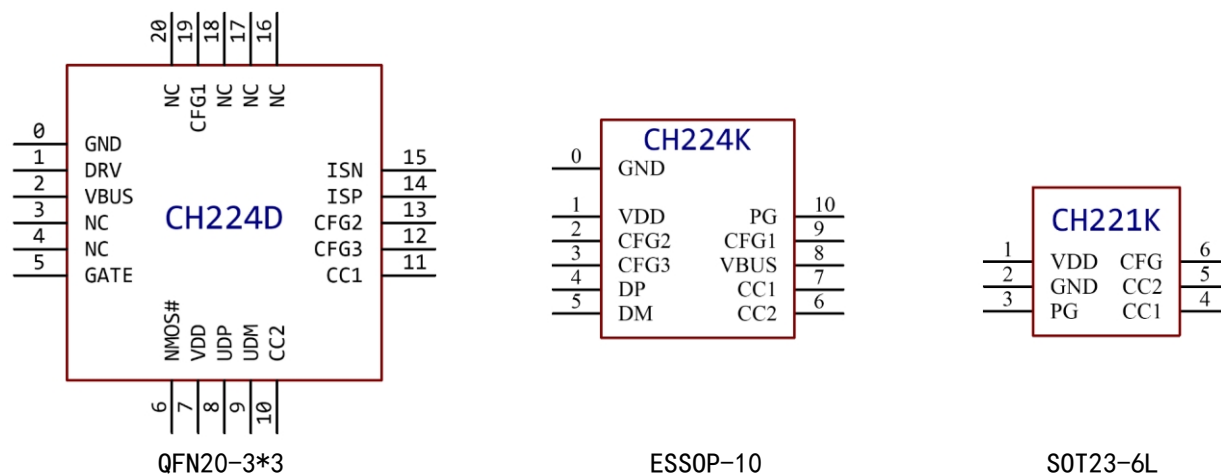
20 19 18 17 16
NC CFG1 NC NC NC

0 GND
1 DRV
2 VBUS
3 NC
4 NC
5 GATE

CH224D

ISN 15
ISP 14
CFG2 13
CFG3 12
CC1 11

NMOS# VDD UDP UDM CC2
6 7 8 9 10

QFN20-3*3

CH224K
0 GND
1 VDD
2 CFG2
3 CFG3
4 DP
5 DM
PG 10
CFG1 9
VBUS 8
CC1 7
CC2 6

ESSOP-10

CH221K
1 VDD
2 GND
3 PG
CFG 6
CC2 5
CC1 4

SOT23-6L